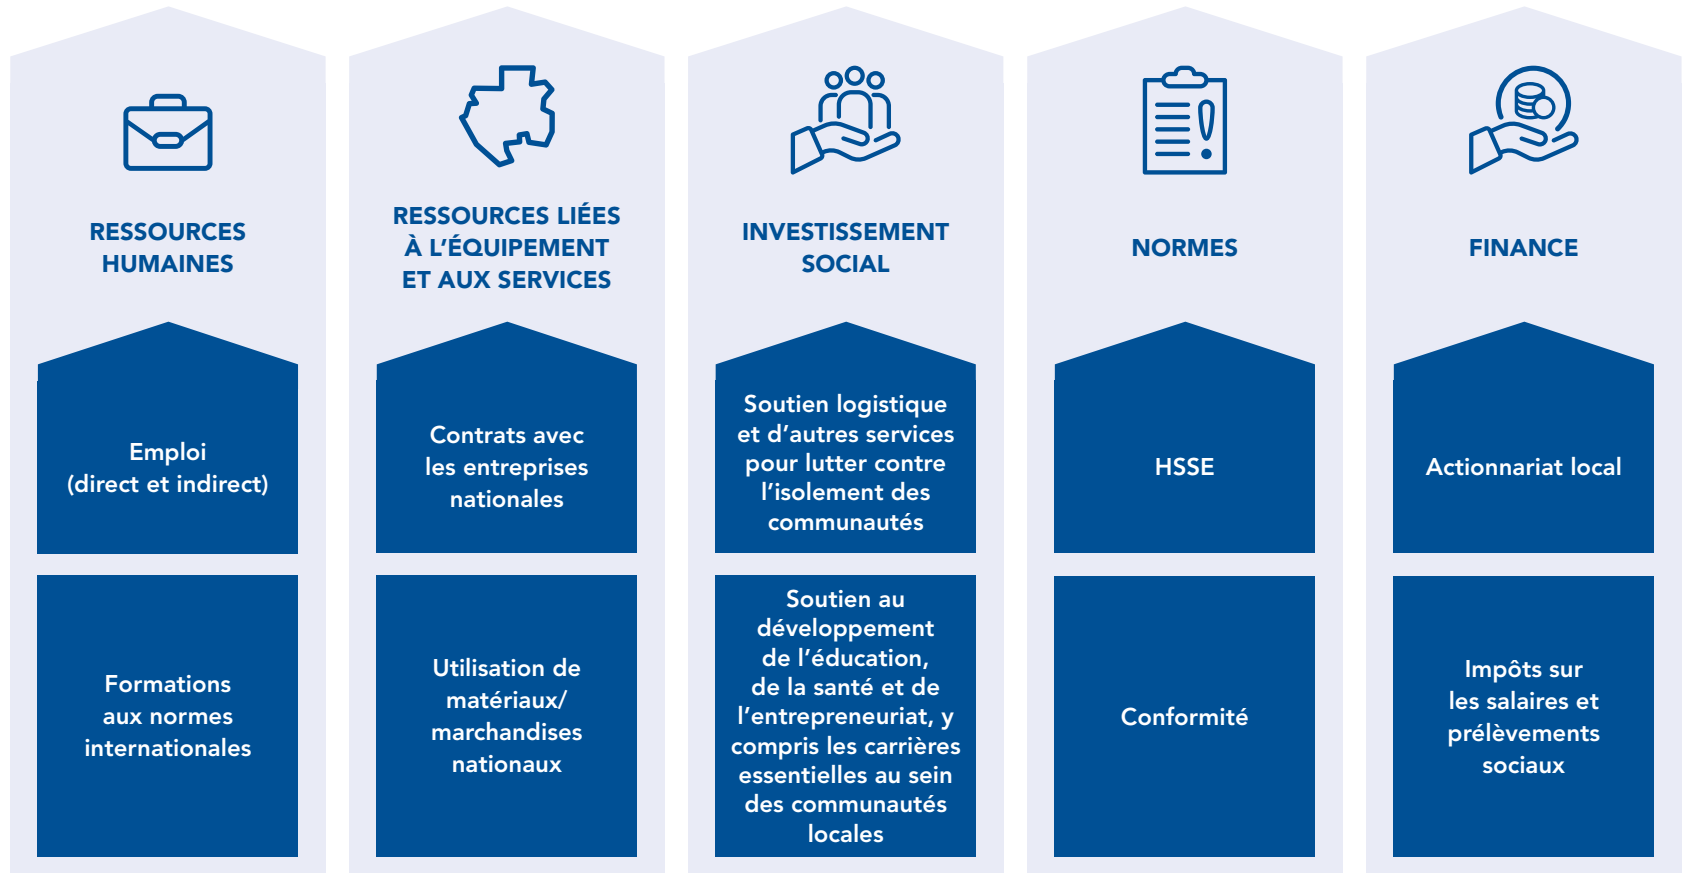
RESSOURCES HUMAINES

Emploi (direct et indirect)

Formations aux normes internationales

RESSOURCES LIÉES À L'ÉQUIPEMENT ET AUX SERVICES

Contrats avec les entreprises nationales

Utilisation de matériaux/ marchandises nationaux

INVESTISSEMENT SOCIAL

Soutien logistique et d'autres services pour lutter contre l'isolement des communautés

Soutien au développement de l'éducation, de la santé et de l'entrepreneuriat, y compris les carrières essentielles au sein des communautés locales

NORMES

HSSE

Conformité

FINANCE

Actionnariat local

Impôts sur les salaires et prélèvements sociaux